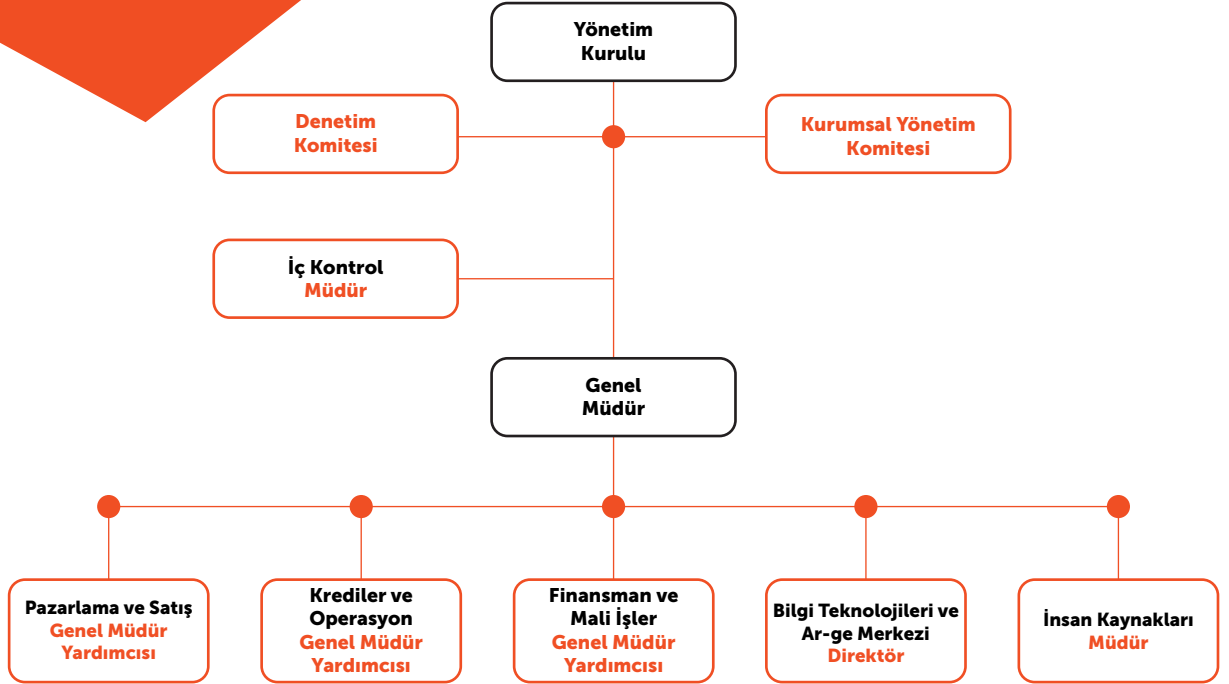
Yönetim Kurulu

Denetim Komitesi

Kurumsal Yönetim Komitesi

İç Kontrol
Müdür

Genel Müdür

Pazarlama ve Satış
Genel Müdür Yardımcısı

Krediler ve Operasyon
Genel Müdür Yardımcısı

Finansman ve Mali İşler
Genel Müdür Yardımcısı

Bilgi Teknolojileri ve Ar-ge Merkezi
Direktör

İnsan Kaynakları
Müdür